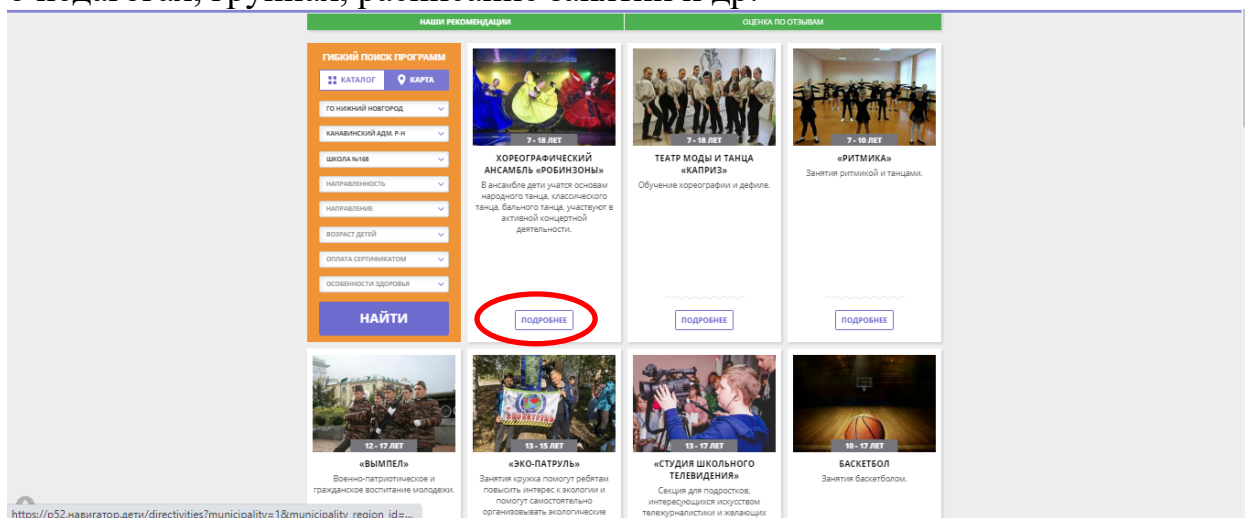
НАШИ РЕКОМЕНДАЦИИ

ОЦЕНКА ПО ОТЗЫВАМ

ГИБКИЙ ПОИСК ПРОГРАММ

КАТАЛОГ

КАРТА

ГО НИЖНИЙ НОВГОРОД

КАНАВИНСКИЙ АДМ. Р-Н

ШКОЛА №168

НАПРАВЛЕННОСТЬ

НАПРАВЛЕНИЕ

ВОЗРАСТ ДЕТЕЙ

ОПЛАТА СЕРТИФИКАТОМ

ОСОБЕННОСТИ ЗДОРОВЬЯ

НАЙТИ

7 - 18 ЛЕТ

ХОРЕОГРАФИЧЕСКИЙ АНСАМБЛЬ «РОБИНЗОНЫ»

В ансамбле дети учатся основам народного танца, классического танца, бального танца, участвуют в активной концертной деятельности.

ПОДРОБНЕЕ

7 - 18 ЛЕТ

ТЕАТР МОДЫ И ТАНЦА «КАПРИЗ»

Обучение хореографии и дефиле.

ПОДРОБНЕЕ

7 - 10 ЛЕТ

«РИТМИКА»

Занятия ритмикой и танцами.

ПОДРОБНЕЕ

12 - 17 ЛЕТ

«ВЫМПЕЛ»

Военно-патриотическое и гражданское воспитание молодежи.

13 - 15 ЛЕТ

«ЭКО-ПАТРУЛЬ»

Занятия кружка помогут ребятам повысить интерес к экологии и помогут самостоятельно организовывать экологические

13 - 17 ЛЕТ

«СТУДИЯ ШКОЛЬНОГО ТЕЛЕВИДЕНИЯ»

Секция для подростков, интересующихся искусством тележурналистики и желающих

10 - 17 ЛЕТ

БАСКЕТБОЛ

Занятия баскетболом.

https://p52.навигатор.дети/directivities?municipality=1&municipality_region_id=...